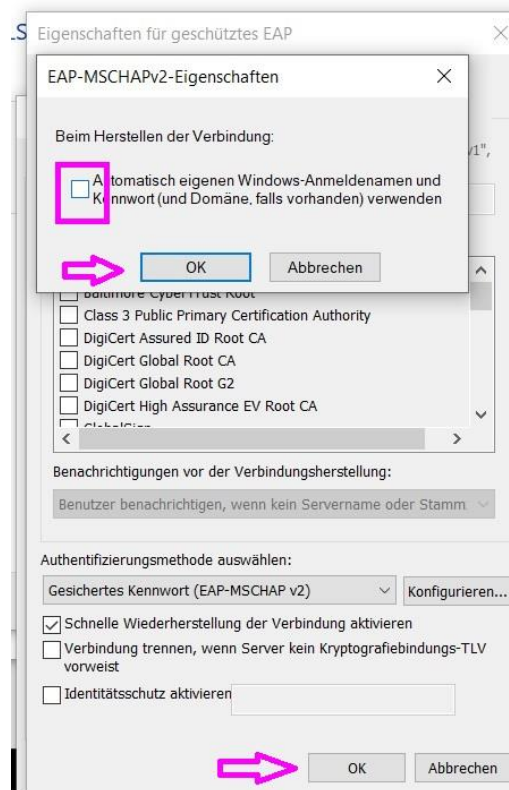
LS Eigenschaften für geschütztes EAP

EAP-MSCHAPv2-Eigenschaften

Beim Herstellen der Verbindung:

Automatisch eigenen Windows-Anmeldenamen und Kennwort (und Domäne, falls vorhanden) verwenden

OK

Abbrechen

v1",

Baltimore CyberTrust Root

Class 3 Public Primary Certification Authority

DigiCert Assured ID Root CA

DigiCert Global Root CA

DigiCert Global Root G2

DigiCert High Assurance EV Root CA

GlobalSign

Benachrichtigungen vor der Verbindungsherstellung:

Benutzer benachrichtigen, wenn kein Servername oder Stamm

Authentifizierungsmethode auswählen:

Gesichertes Kennwort (EAP-MSCHAP v2)

Konfigurieren...

Schnelle Wiederherstellung der Verbindung aktivieren

Verbindung trennen, wenn Server kein Kryptografiebindungs-TLV vorweist

Identitätsschutz aktivieren

OK

Abbrechen